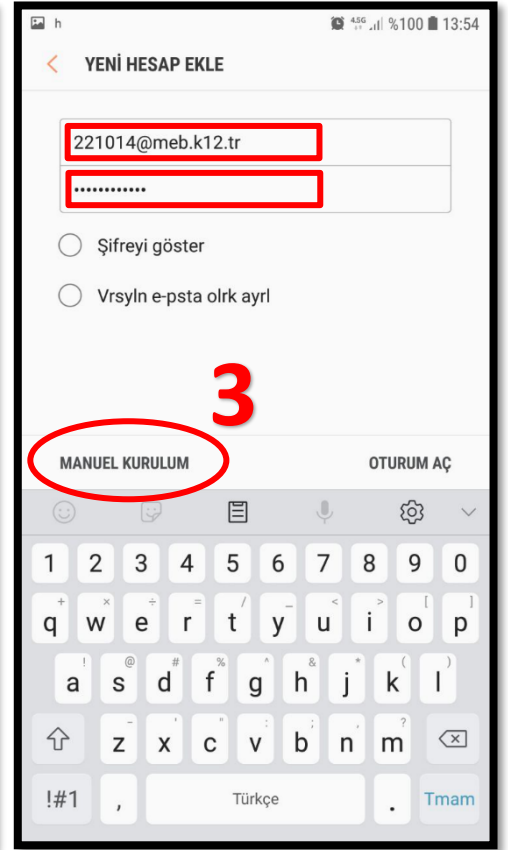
h 4.5G %100 13:54

YENİ HESAP EKLE

221014@meb.k12.tr

•••••••••••

Şifreyi göster

Vrsyln e-psta olrk ayrl

3

MANUEL KURULUM

OTURUM AÇ

1 2 3 4 5 6 7 8 9 0

+ q × w ÷ e = r / t _ y < u > i [ o ] p

! a @ s # d % f ^ g & h * j ( k ) l

- z ' x " c : v ; b , n ? m

!#1 , Türkçe . Tmam